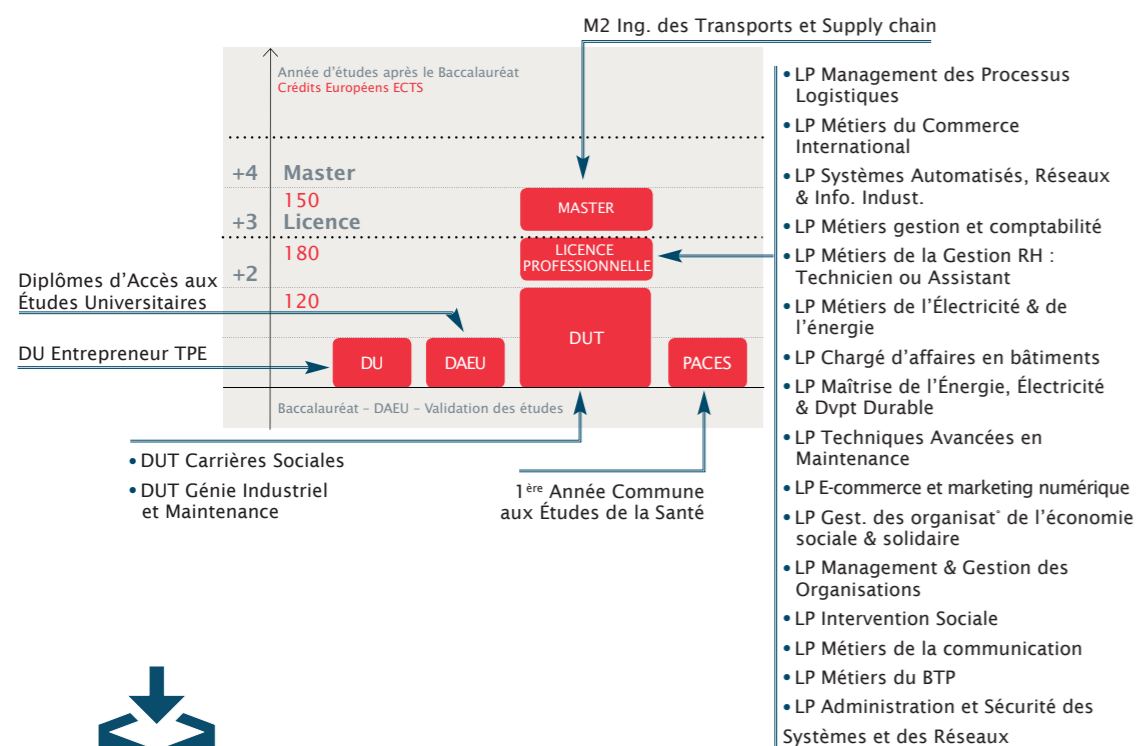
M2 Ing. des Transports et Supply chain

Année d'études après le Baccalauréat
Crédits Européens ECTS

+4 Master
150
+3 Licence
180
+2
120

MASTER
LICENCE PROFESSIONNELLE
DUT
DU
DAEU
PACES

Baccalauréat – DAEU – Validation des études

Diplômes d'Accès aux Études Universitaires

DU Entrepreneur TPE

• DUT Carrières Sociales
• DUT Génie Industriel et Maintenance

1ère Année Commune aux Études de la Santé

• LP Management des Processus Logistiques
• LP Métiers du Commerce International
• LP Systèmes Automatisés, Réseaux & Info. Indust.
• LP Métiers gestion et comptabilité
• LP Métiers de la Gestion RH : Technicien ou Assistant
• LP Métiers de l'Électricité & de l'énergie
• LP Chargé d'affaires en bâtiments
• LP Maîtrise de l'Énergie, Électricité & Dvpt Durable
• LP Techniques Avancées en Maintenance
• LP E-commerce et marketing numérique
• LP Gest. des organisat° de l'économie sociale & solidaire
• LP Management & Gestion des Organisations
• LP Intervention Sociale
• LP Métiers de la communication
• LP Métiers du BTP
• LP Administration et Sécurité des Systèmes et des Réseaux